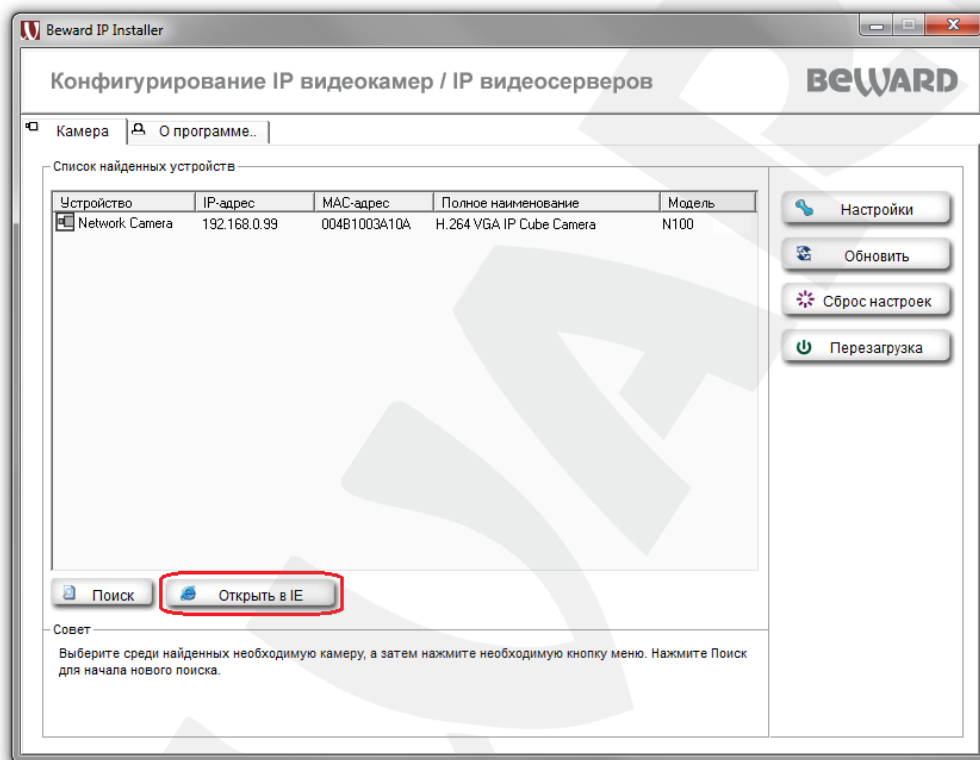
Beward IP Installer

Конфигурирование IP видеокамер / IP видеосерверов

BEWARD

Камера | О программе..

Список найденных устройств

| Устройство | IP-адрес | MAC-адрес | Полное наименование | Модель |
|---|---|---|---|---|
| Network Camera | 192.168.0.99 | 004B1003A10A | H.264 VGA IP Cube Camera | N100 |

Настройки

Обновить

Сброс настроек

Перезагрузка

Поиск

Открыть в IE

Совет

Выберите среди найденных необходимую камеру, а затем нажмите необходимую кнопку меню. Нажмите Поиск для начала нового поиска.